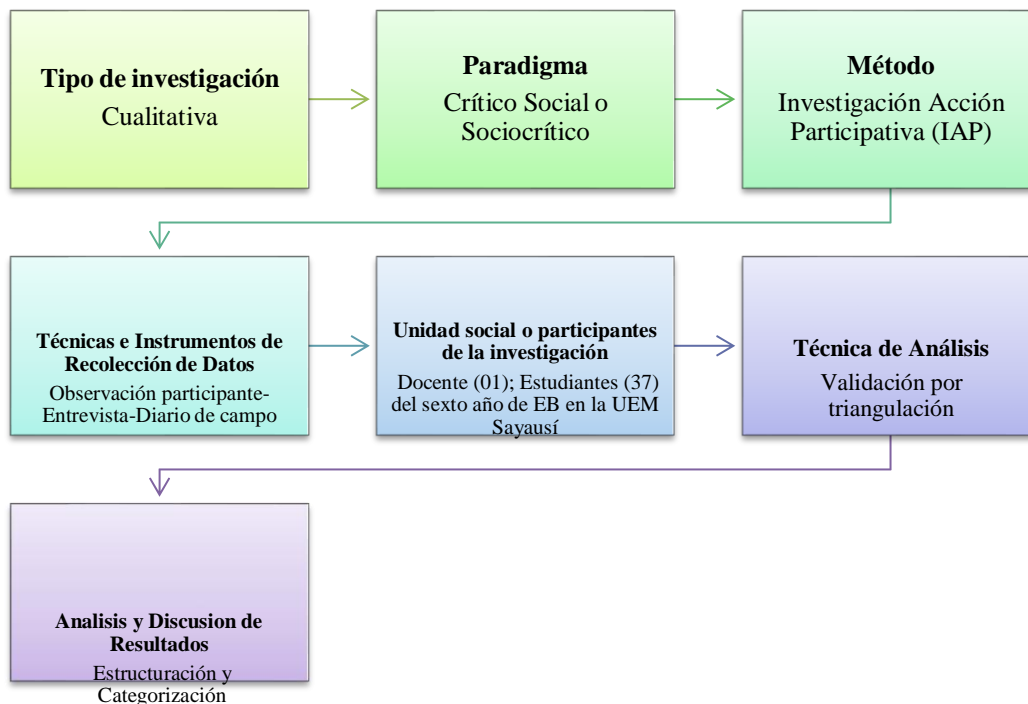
Tipo de investigación
Cualitativa

Paradigma
Crítico Social o Sociocrítico

Método
Investigación Acción Participativa (IAP)

Técnicas e Instrumentos de Recolección de Datos
Observación participante-Entrevista-Diario de campo

Unidad social o participantes de la investigación
Docente (01); Estudiantes (37) del sexto año de EB en la UEM Sayausí

Técnica de Análisis
Validación por triangulación

Analisis y Discusion de Resultados
Estructuración y Categorización